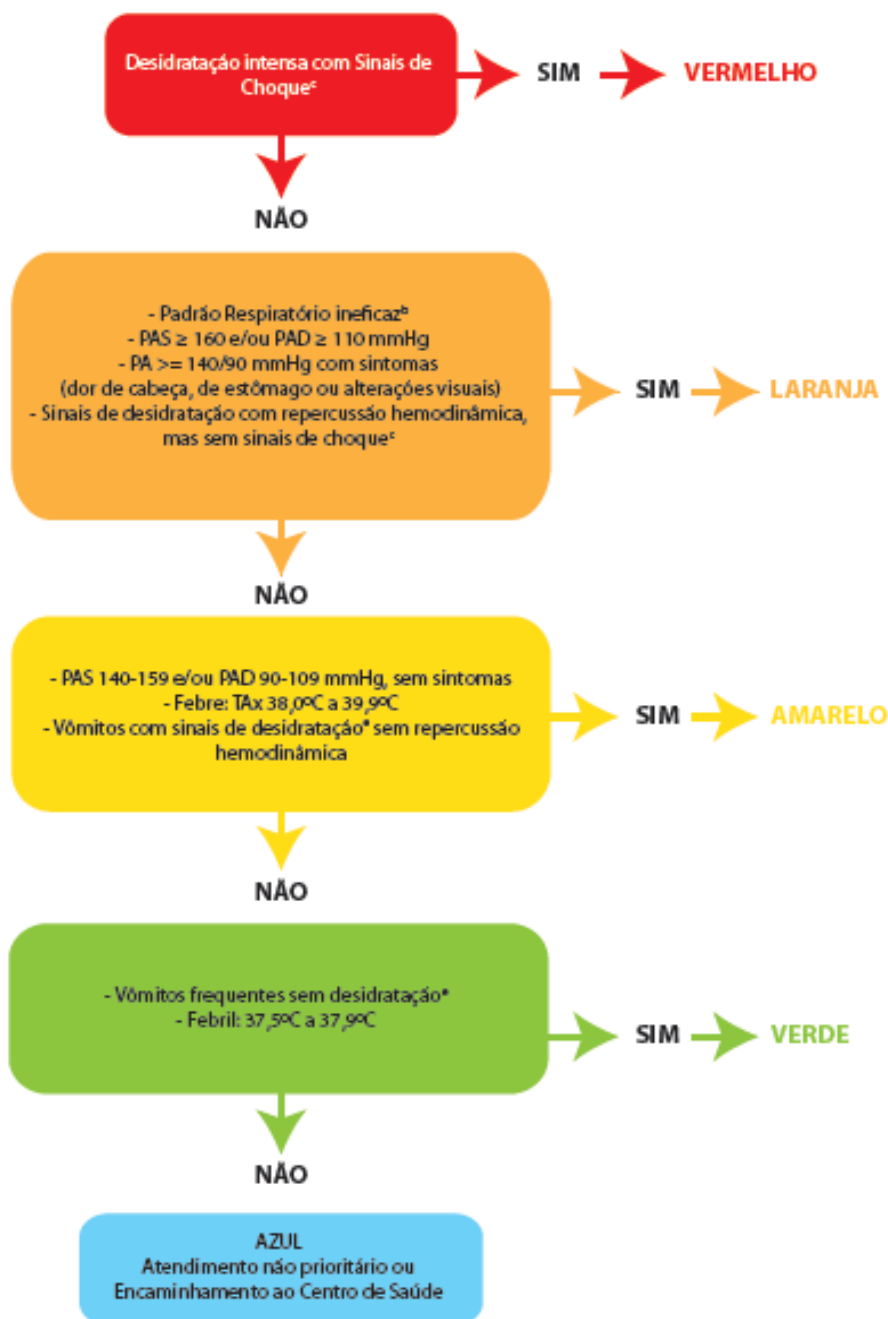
Desidratação intensa com Sinais de Choque$^c$

SIM

VERMELHO

NÃO

- Padrão Respiratório ineficaz$^b$
- PAS ≥ 160 e/ou PAD ≥ 110 mmHg
- PA >= 140/90 mmHg com sintomas (dor de cabeça, de estômago ou alterações visuais)
- Sinais de desidratação com repercussão hemodinâmica, mas sem sinais de choque$^c$

SIM

LARANJA

NÃO

- PAS 140-159 e/ou PAD 90-109 mmHg, sem sintomas
- Febre: TAx 38,0ºC a 39,9ºC
- Vômitos com sinais de desidratação$^a$ sem repercussão hemodinâmica

SIM

AMARELO

NÃO

- Vômitos frequentes sem desidratação$^a$
- Febril: 37,5ºC a 37,9ºC

SIM

VERDE

NÃO

AZUL
Atendimento não prioritário ou Encaminhamento ao Centro de Saúde